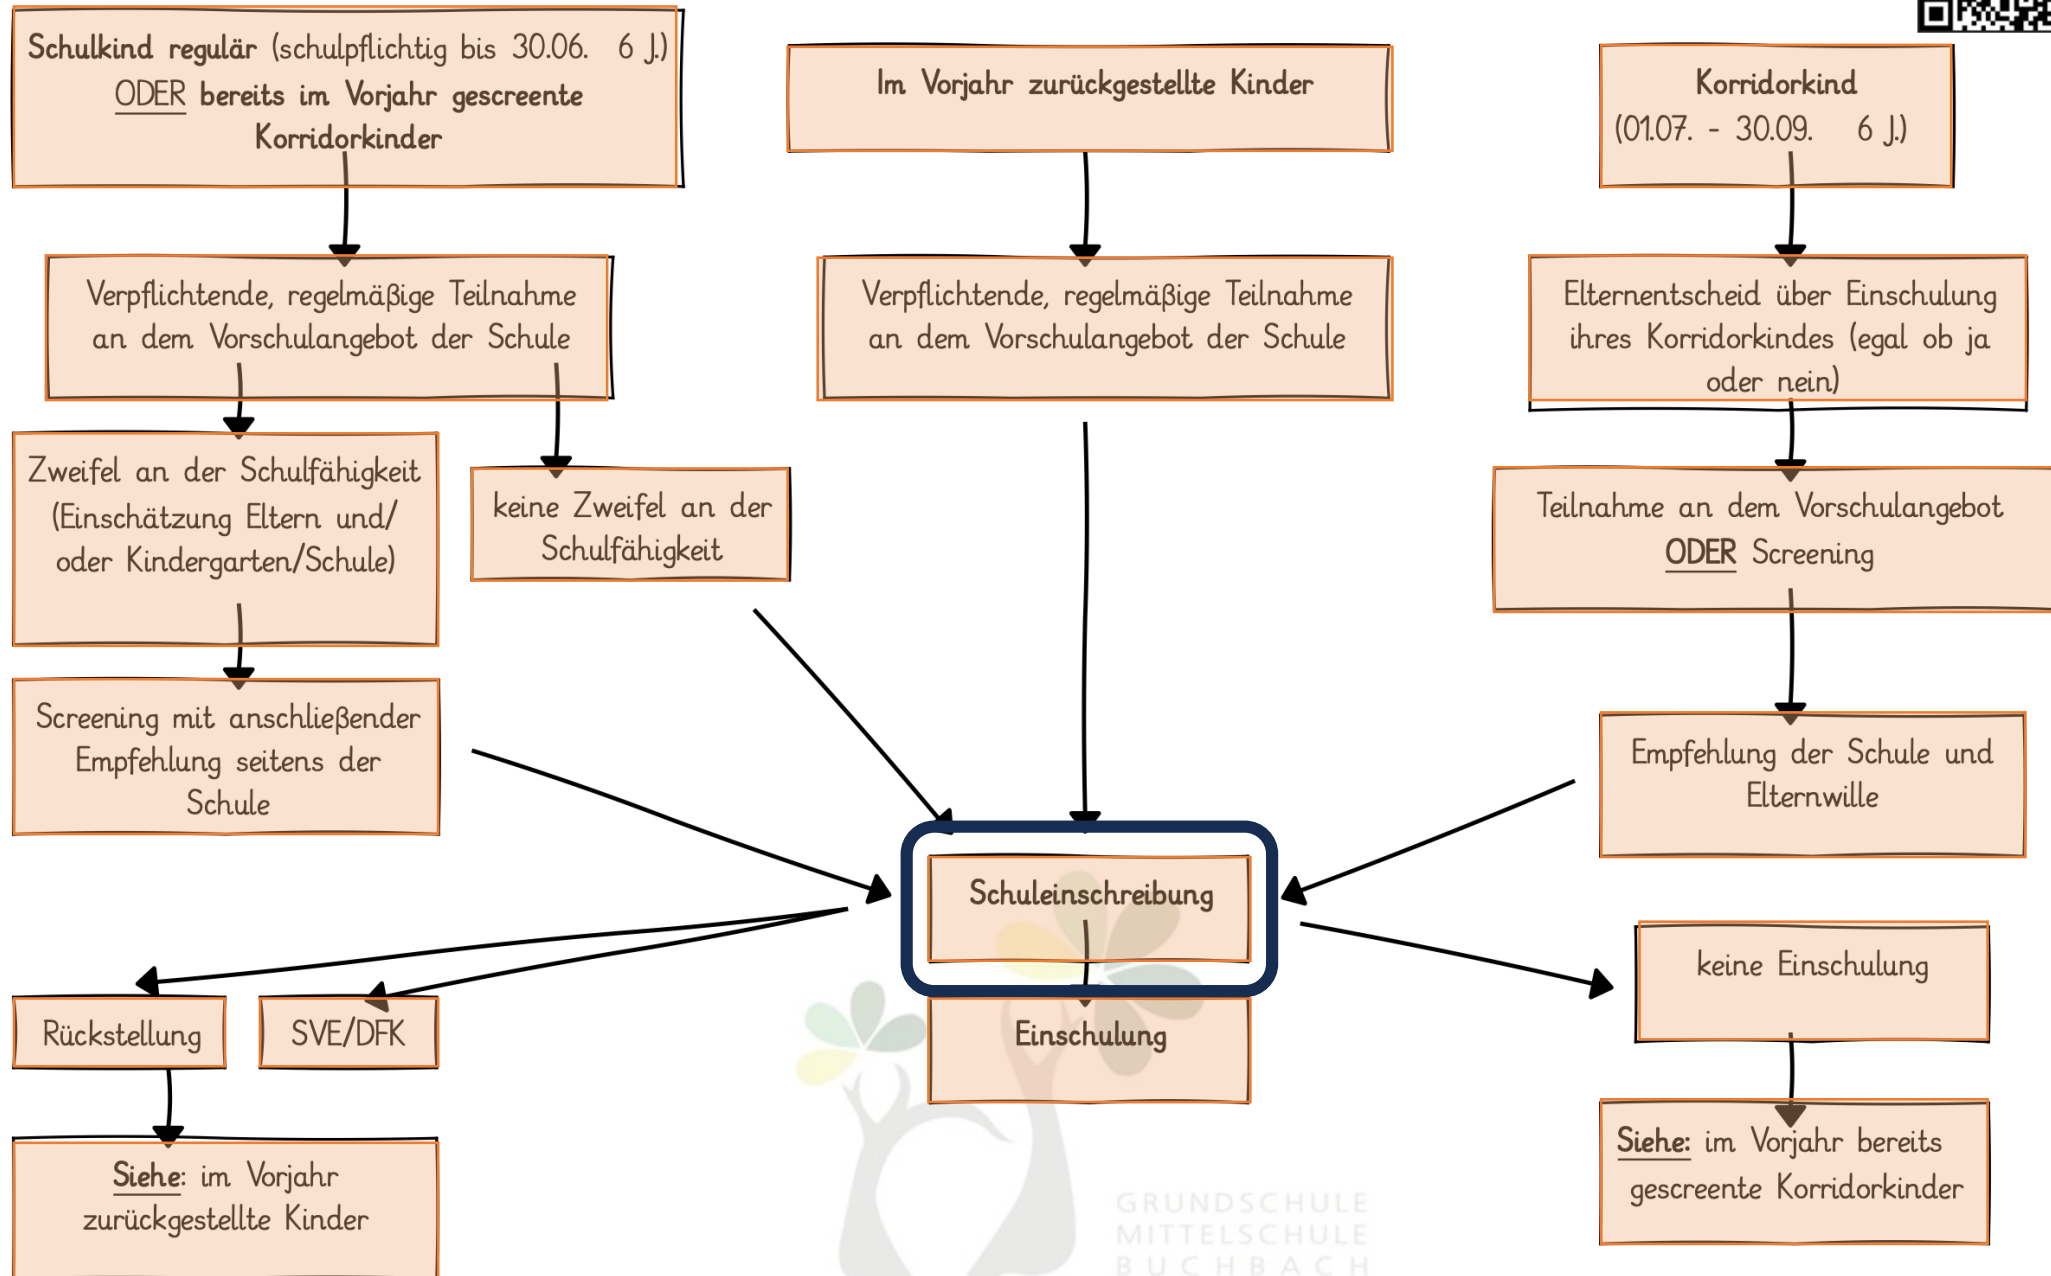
Schulkind regulär (schulpflichtig bis 30.06. 6 J.) ODER bereits im Vorjahr gescreente Korridorkinder

Im Vorjahr zurückgestellte Kinder

Korridorkind (01.07. - 30.09. 6 J.)

Verpflichtende, regelmäßige Teilnahme an dem Vorschulangebot der Schule

Verpflichtende, regelmäßige Teilnahme an dem Vorschulangebot der Schule

Elternentscheid über Einschulung ihres Korridorkindes (egal ob ja oder nein)

Zweifel an der Schulfähigkeit (Einschätzung Eltern und/ oder Kindergarten/Schule)

keine Zweifel an der Schulfähigkeit

Teilnahme an dem Vorschulangebot ODER Screening

Screening mit anschließender Empfehlung seitens der Schule

Empfehlung der Schule und Elternwille

Schuleinschreibung

keine Einschulung

Rückstellung

SVE/DFK

Einschulung

Siehe: im Vorjahr zurückgestellte Kinder

Siehe: im Vorjahr bereits gescreente Korridorkinder

GRUNDSCHULE MITTELSCHULE BUCHBACH